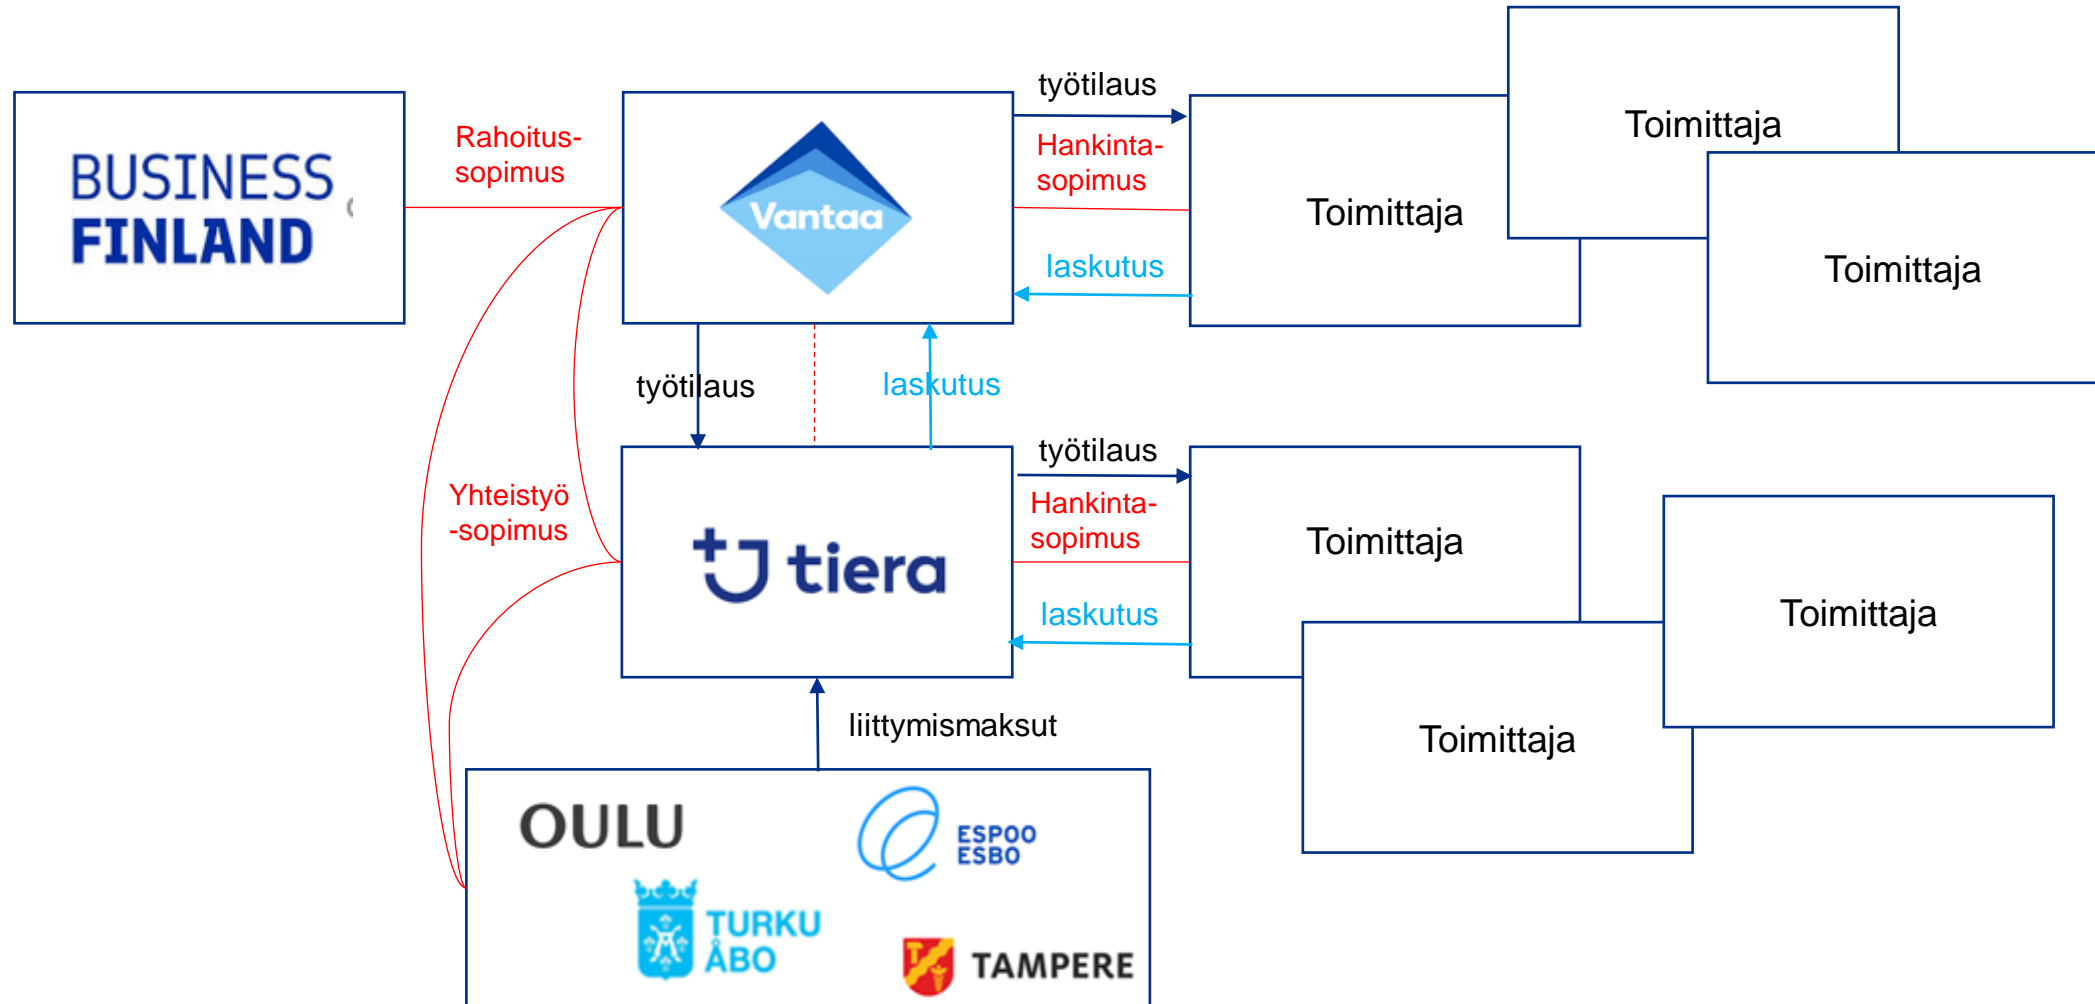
BUSINESS FINLAND

Rahoitus-sopimus

Vantaa

työtilaus

Hankinta-sopimus

laskutus

Toimittaja

Toimittaja

Toimittaja

työtilaus

laskutus

Yhteistyö -sopimus

tiera

työtilaus

Hankinta-sopimus

laskutus

Toimittaja

Toimittaja

Toimittaja

liittymismaksut

OULU

ESPOO ESBO

TURKU ÅBO

TAMPERE